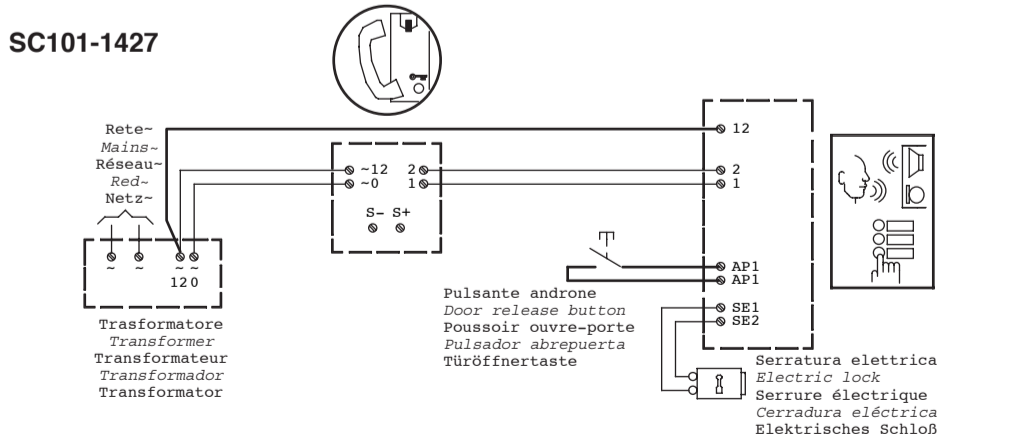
SC101-1427

Rete~
Mains~
Réseau~
Red~
Netz~

~ ~ ~ ~
12 0

Trasformatore
Transformer
Transformateur
Transformador
Transformator

~12 2
~0 1

S- S+

12
2
1

AP1
AP1

Pulsante androne
Door release button
Poussoir ouvre-porte
Pulsador abrepuerta
Türöffnertaste

SE1
SE2

Serratura elettrica
Electric lock
Serrure électrique
Cerradura eléctrica
Elektrisches Schloß